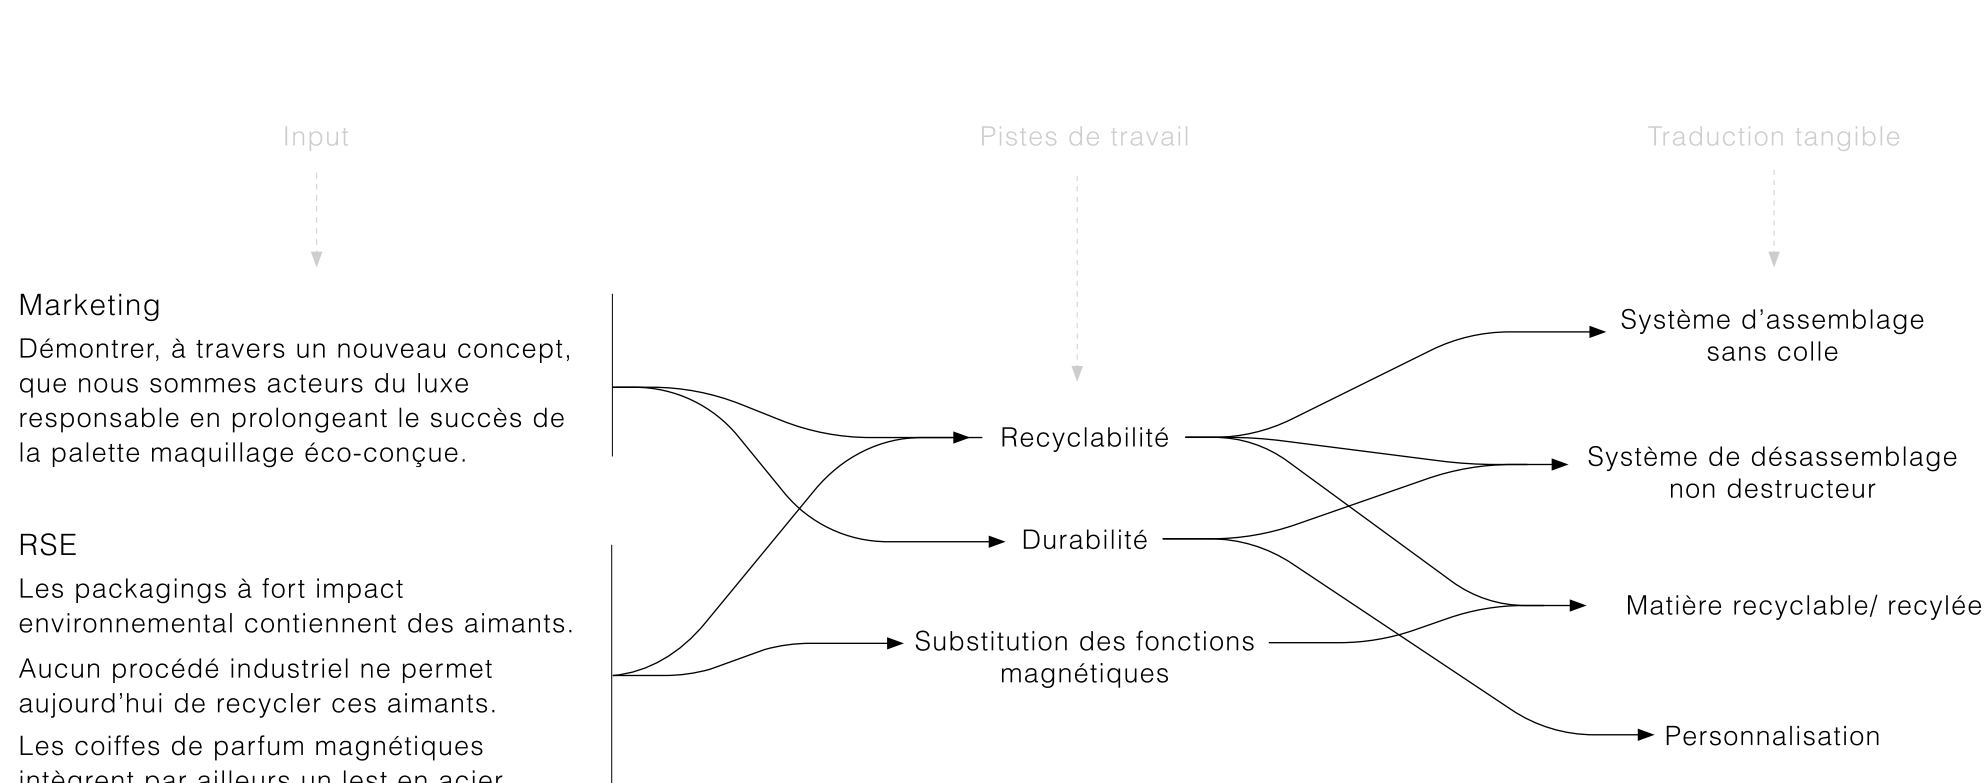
Input

Pistes de travail

Traduction tangible

Marketing

Démontrer, à travers un nouveau concept, que nous sommes acteurs du luxe responsable en prolongeant le succès de la palette maquillage éco-conçue.

RSE

Les packagings à fort impact environnemental contiennent des aimants.

Aucun procédé industriel ne permet aujourd'hui de recycler ces aimants.

Les coiffes de parfum magnétiques intègrent par ailleurs un lest en acier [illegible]

Recyclabilité

Durabilité

Substitution des fonctions magnétiques

Système d'assemblage sans colle

Système de désassemblage non destructeur

Matière recyclable/ recylée

Personnalisation